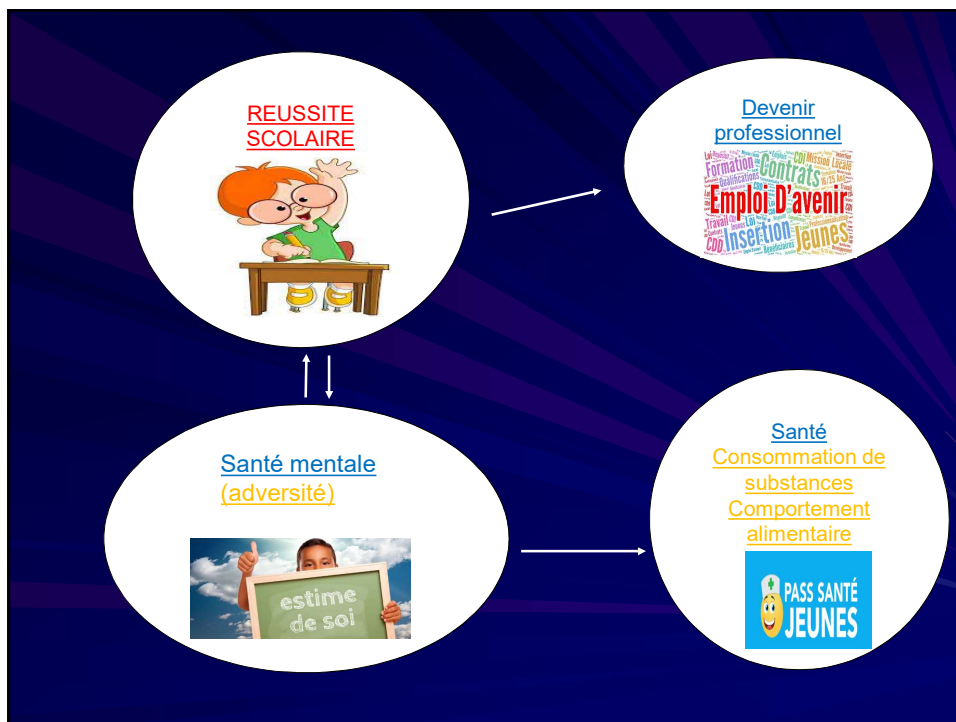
REUSSITE SCOLAIRE

Devenir professionnel

Formation
Contrats
CDI
Mission Locale
Qualifications
Emploi D'avenir
Insertion
Jeunes
CDD
Travail
Loi

Santé mentale (adversité)

estime de soi

Santé
Consommation de substances
Comportement alimentaire

PASS SANTÉ JEUNES